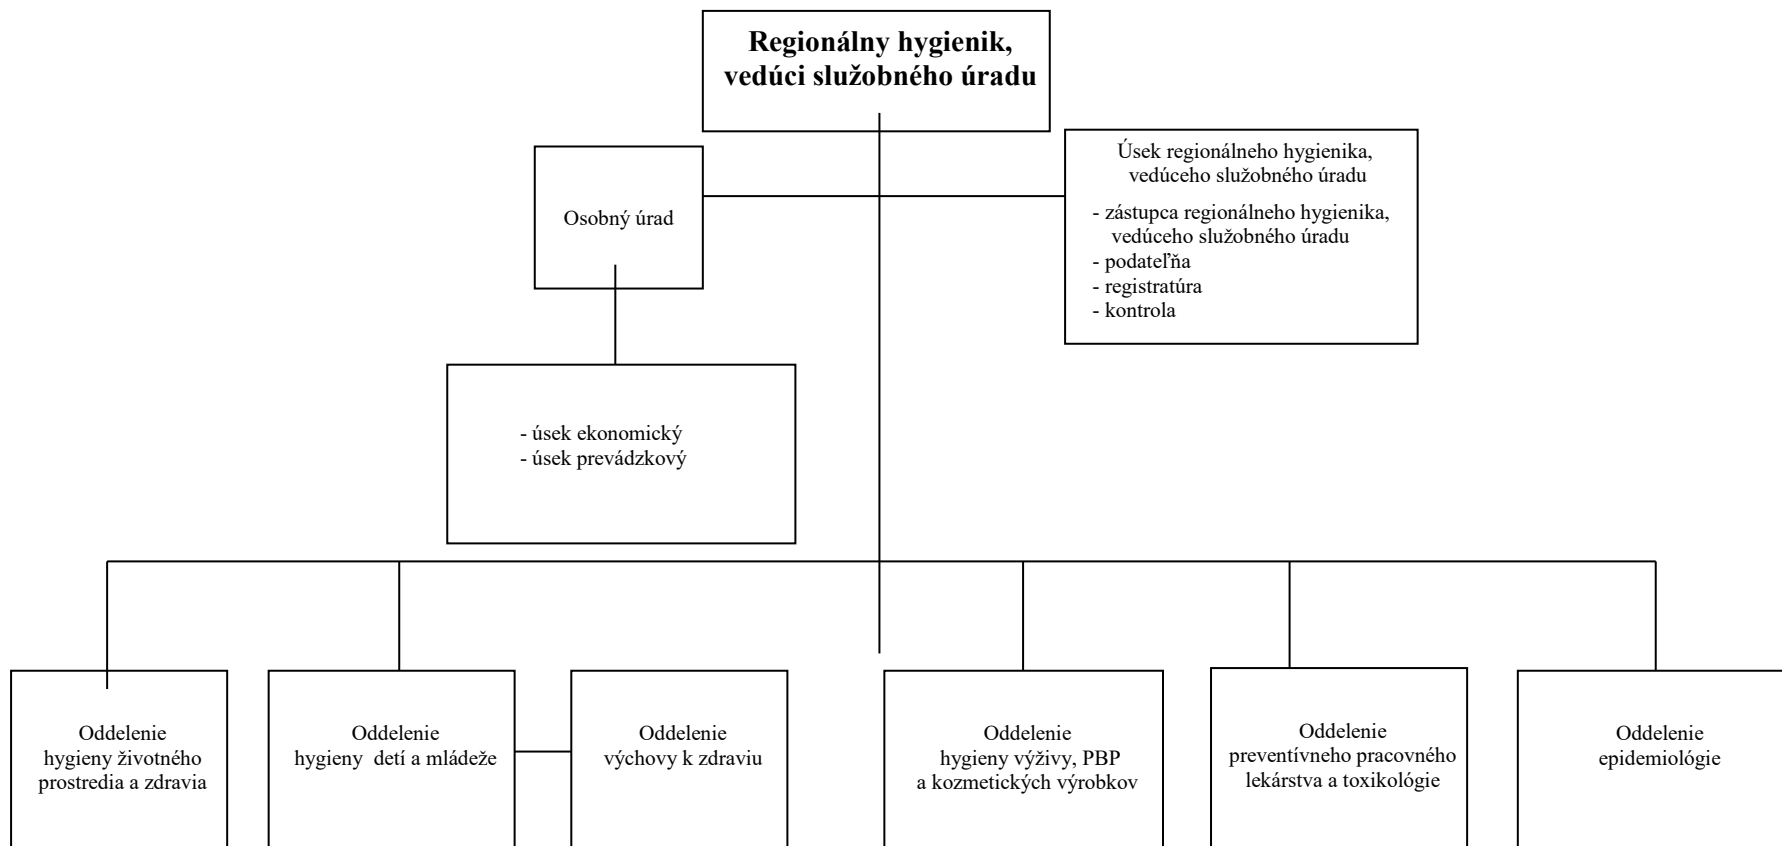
Regionálny hygienik, vedúci služobného úradu

Osobný úrad

Úsek regionálneho hygienika, vedúceho služobného úradu

- zástupca regionálneho hygienika, vedúceho služobného úradu
- podateľňa
- registratúra
- kontrola

- úsek ekonomický
- úsek prevádzkový

Oddelenie hygieny životného prostredia a zdravia

Oddelenie hygieny detí a mládeže

Oddelenie výchovy k zdraviu

Oddelenie hygieny výživy, PBP a kozmetických výrobkov

Oddelenie preventívneho pracovného lekárstva a toxikológie

Oddelenie epidemiológie